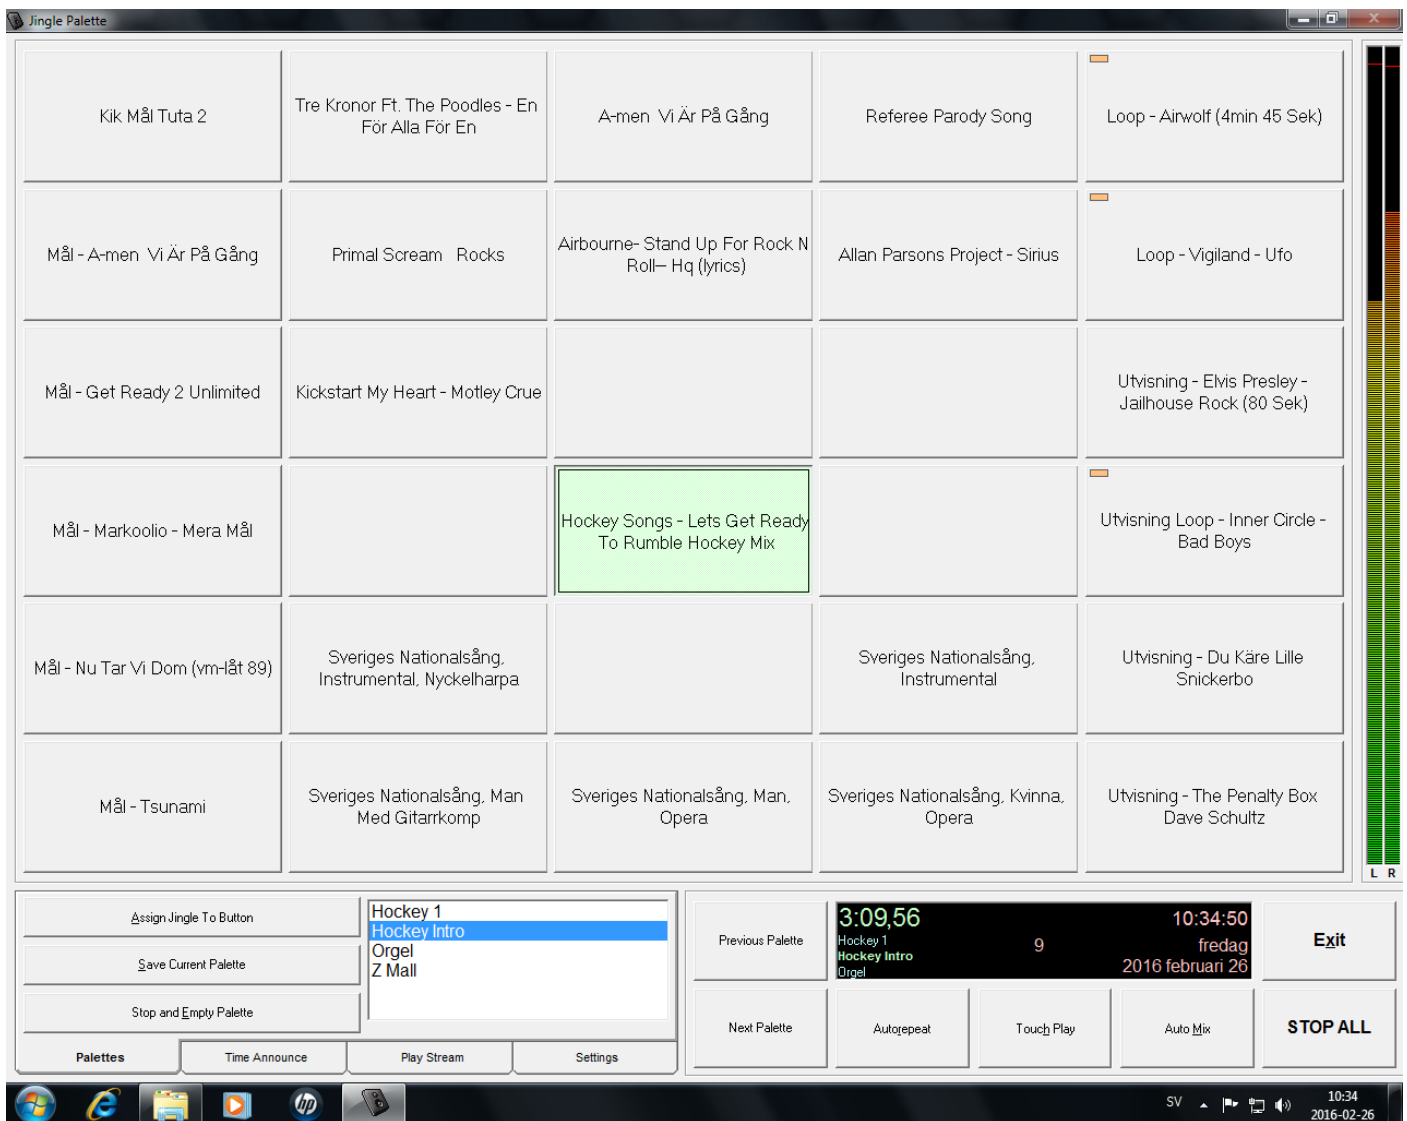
Jingle Palette

Kik Mål Tuta 2

Tre Kronor Ft. The Poodles - En För Alla För En

A-men Vi Är På Gång

Referee Parody Song

Loop - Airwolf (4min 45 Sek)

Mål - A-men Vi Är På Gång

Primal Scream Rocks

Airbourne- Stand Up For Rock N Roll– Hq (lyrics)

Allan Parsons Project - Sirius

Loop - Vigiland - Ufo

Mål - Get Ready 2 Unlimited

Kickstart My Heart - Motley Crue

Utvisning - Elvis Presley - Jailhouse Rock (80 Sek)

Mål - Markoolio - Mera Mål

Hockey Songs - Lets Get Ready To Rumble Hockey Mix

Utvisning Loop - Inner Circle - Bad Boys

Mål - Nu Tar Vi Dom (vm-låt 89)

Sveriges Nationalsång, Instrumental, Nyckelharpa

Sveriges Nationalsång, Instrumental

Utvisning - Du Käre Lille Snickerbo

Mål - Tsunami

Sveriges Nationalsång, Man Med Gitarrkomp

Sveriges Nationalsång, Man, Opera

Sveriges Nationalsång, Kvinna, Opera

Utvisning - The Penalty Box Dave Schultz

L R

Assign Jingle To Button

Save Current Palette

Stop and Empty Palette

Hockey 1
Hockey Intro
Orgel
Z Mall

Palettes | Time Announce | Play Stream | Settings

Previous Palette

3:09,56
Hockey 1
Hockey Intro
Orgel

9

10:34:50
fredag
2016 februari 26

Exit

Next Palette

Autorepeat

Touch Play

Auto Mix

STOP ALL

SV

10:34
2016-02-26